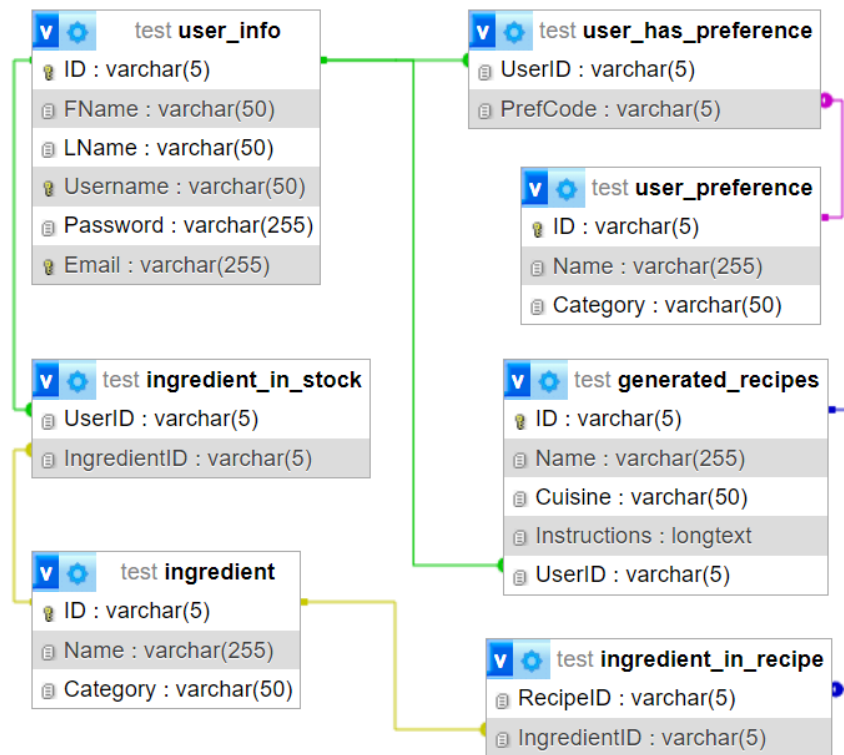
test **user_info**
ID : varchar(5)
FName : varchar(50)
LName : varchar(50)
Username : varchar(50)
Password : varchar(255)
Email : varchar(255)

test **user_has_preference**
UserID : varchar(5)
PrefCode : varchar(5)

test **user_preference**
ID : varchar(5)
Name : varchar(255)
Category : varchar(50)

test **ingredient_in_stock**
UserID : varchar(5)
IngredientID : varchar(5)

test **generated_recipes**
ID : varchar(5)
Name : varchar(255)
Cuisine : varchar(50)
Instructions : longtext
UserID : varchar(5)

test **ingredient**
ID : varchar(5)
Name : varchar(255)
Category : varchar(50)

test **ingredient_in_recipe**
RecipeID : varchar(5)
IngredientID : varchar(5)